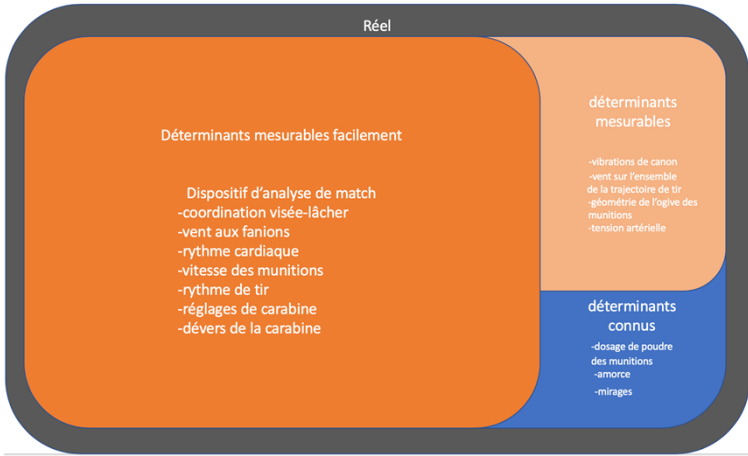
Réel

Déterminants mesurables facilement

Dispositif d'analyse de match
-coordination visée-lâcher
-vent aux fanions
-rythme cardiaque
-vitesse des munitions
-rythme de tir
-réglages de carabine
-dévers de la carabine

déterminants mesurables

-vibrations de canon
-vent sur l'ensemble de la trajectoire de tir
-géométrie de l'ogive des munitions
-tension artérielle

déterminants connus

-dosage de poudre des munitions
-amorce
-mirages